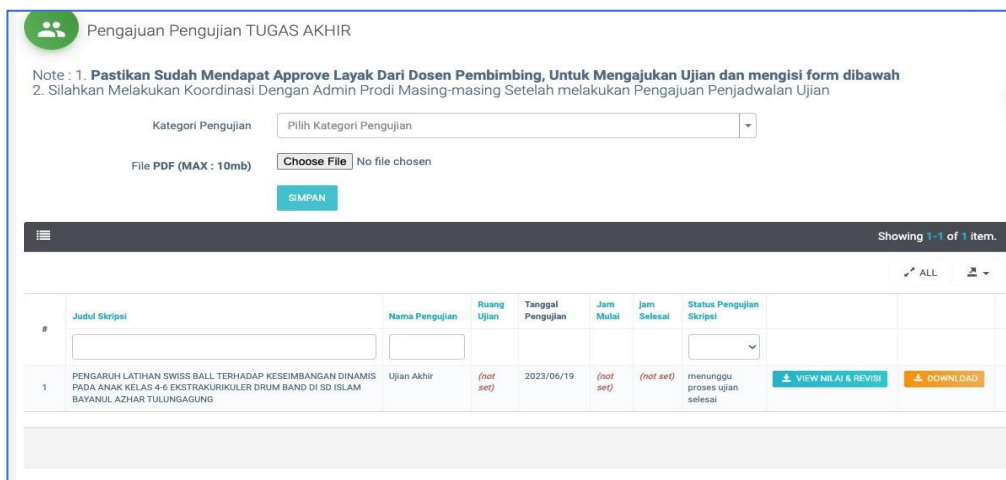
Pengajuan Pengujian TUGAS AKHIR

Note : 1. **Pastikan Sudah Mendapat Approve Layak Dari Dosen Pembimbing, Untuk Mengajukan Ujian dan mengisi form dibawah**
2. Silahkan Melakukan Koordinasi Dengan Admin Prodi Masing-masing Setelah melakukan Pengajuan Penjadwalan Ujian

Kategori Pengujian | Pilih Kategori Pengujian

File PDF (MAX : 10mb) | Choose File No file chosen

SIMPAN

Showing 1-1 of 1 item.

ALL

| # | Judul Skripsi | Nama Pengujian | Ruang Ujian | Tanggal Pengujian | Jam Mulai | jam Selesai | Status Pengujian Skripsi | | |
|---|---|---|---|---|---|---|---|---|---|
| 1 | PENGARUH LATIHAN SWISS BALL TERHADAP KESEIMBANGAN DINAMIS PADA ANAK KELAS 4-6 EKSTRAKURIKULER DRUM BAND DI SD ISLAM BAYANUL AZHAR TULUNGAGUNG | Ujian Akhir | (not set) | 2023/06/19 | (not set) | (not set) | menunggu proses ujian selesai | VIEW NILAI & REVISI | DOWNLOAD |